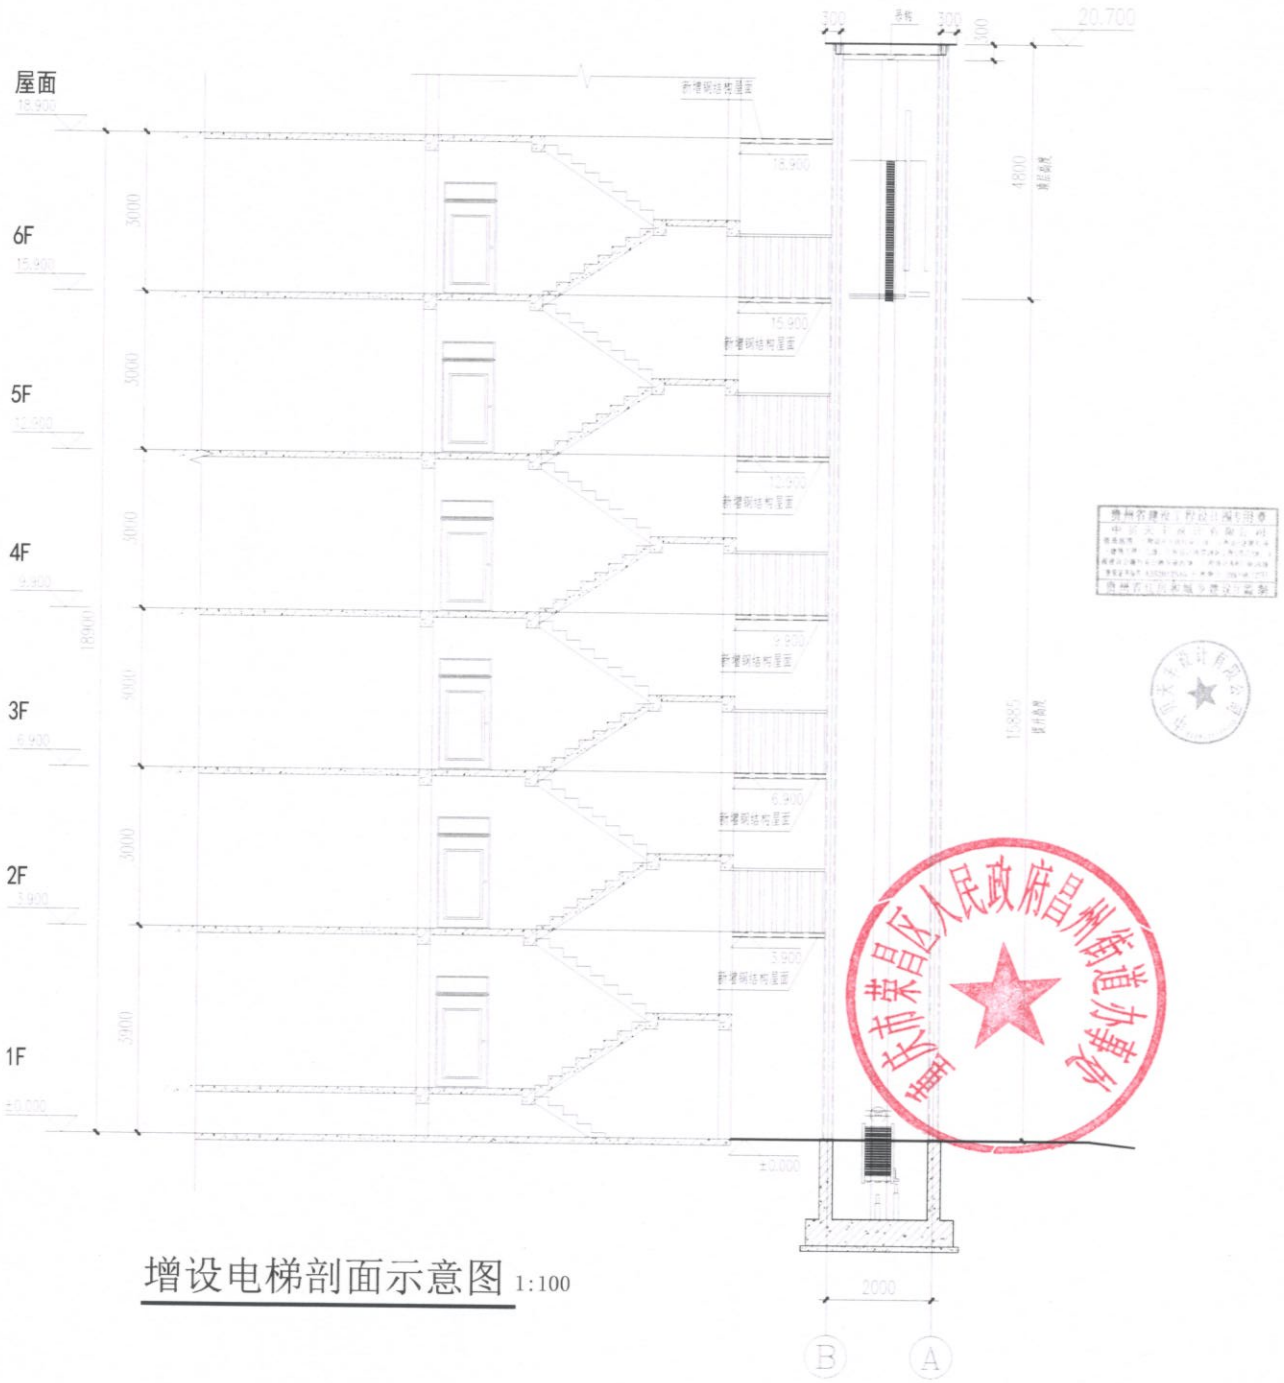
300 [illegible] 300 300 20.700

屋面
18.900

新增钢结构屋面

18.900

4800 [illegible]

6F
15.900

3000

15.900
新增钢结构屋面

5F
12.900

3000

12.900
新增钢结构屋面

4F
9.900

3000

18900

9.900
新增钢结构屋面

3F
6.900

3000

15885 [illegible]

6.900
新增钢结构屋面

2F
3.900

3000

3.900
新增钢结构屋面

1F
±0.000

3900

±0.000

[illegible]

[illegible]

重庆市荣昌区人民政府昌州街道办事处

增设电梯剖面示意图 1:100

2000

B A